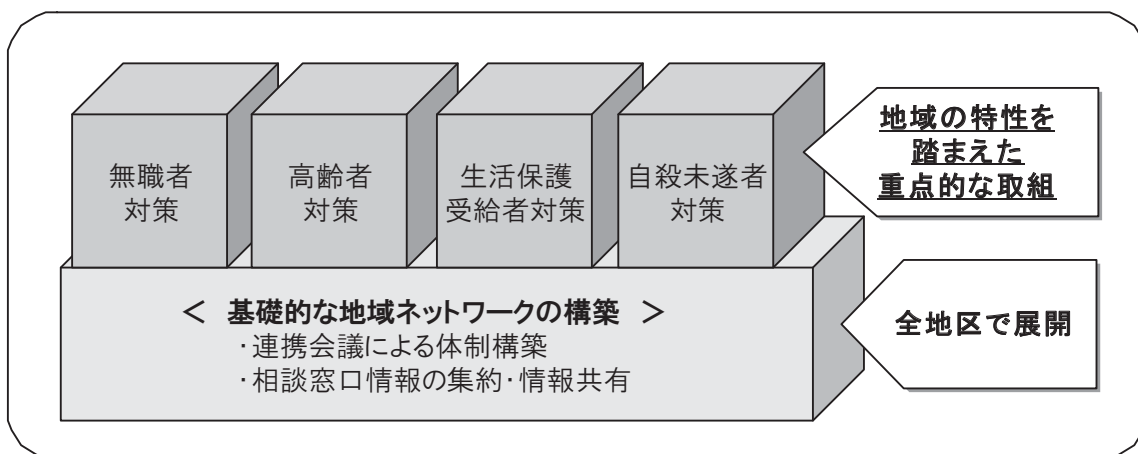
無職者
対策

高齢者
対策

生活保護
受給者対策

自殺未遂者
対策

地域の特性を
踏まえた
重点的な取組

＜ 基礎的な地域ネットワークの構築 ＞
・連携会議による体制構築
・相談窓口情報の集約・情報共有

全地区で展開